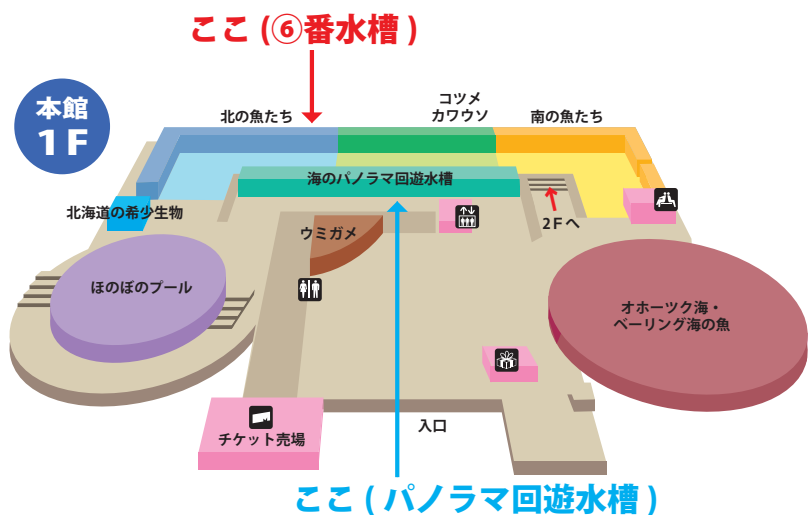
ここ (⑥番水槽 )

本館
1F

北の魚たち

コツメ
カワウソ

南の魚たち

海のパノラマ回遊水槽

北海道の希少生物

ウミガメ

2Fへ

ほのぼのプール

オホーツク海・
ベーリング海の魚

チケット売場

入口

ここ ( パノラマ回遊水槽 )